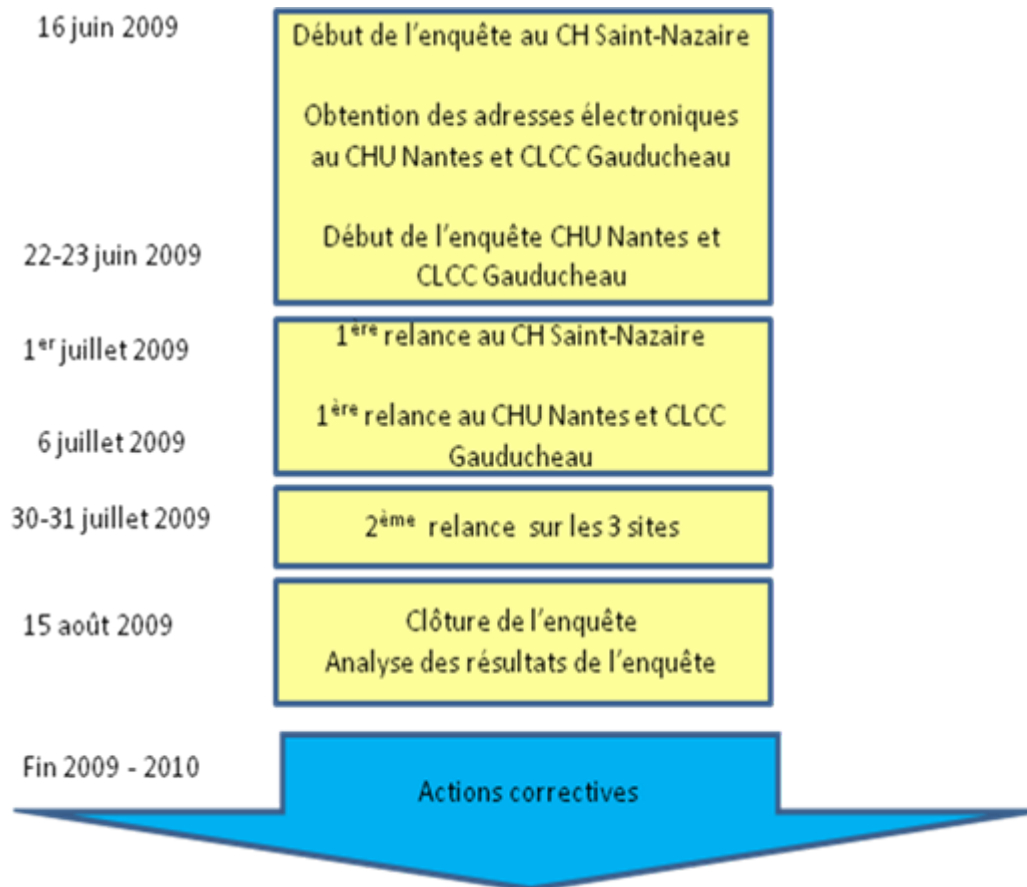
16 juin 2009

Début de l’enquête au CH Saint-Nazaire

Obtention des adresses électroniques au CHU Nantes et CLCC Gauducheau

22-23 juin 2009

Début de l’enquête CHU Nantes et CLCC Gauducheau

1$^{er}$ juillet 2009

1$^{ère}$ relance au CH Saint-Nazaire

6 juillet 2009

1$^{ère}$ relance au CHU Nantes et CLCC Gauducheau

30-31 juillet 2009

2$^{ème}$ relance sur les 3 sites

15 août 2009

Clôture de l’enquête
Analyse des résultats de l’enquête

Fin 2009 - 2010

Actions correctives